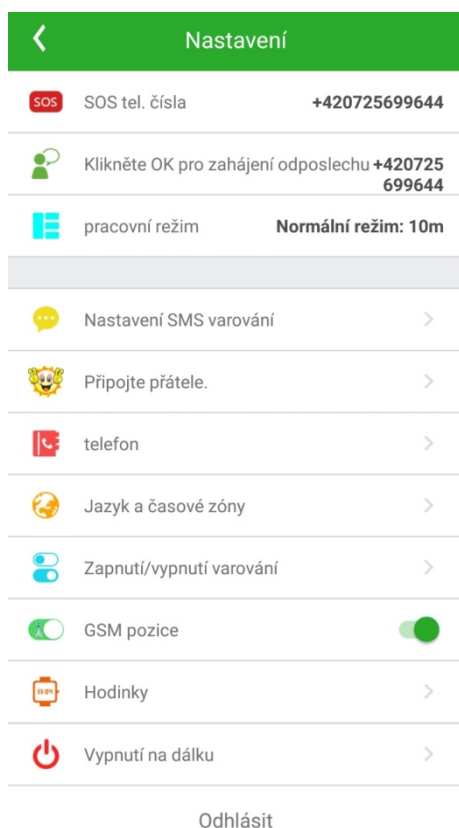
Nastavení

SOS SOS tel. čísla +420725699644

Klikněte OK pro zahájení odposlechu +420725699644

pracovní režim Normální režim: 10m

Nastavení SMS varování

Připojte přátele.

telefon

Jazyk a časové zóny

Zapnutí/vypnutí varování

GSM pozice

Hodinky

Vypnutí na dálku

Odhlásit